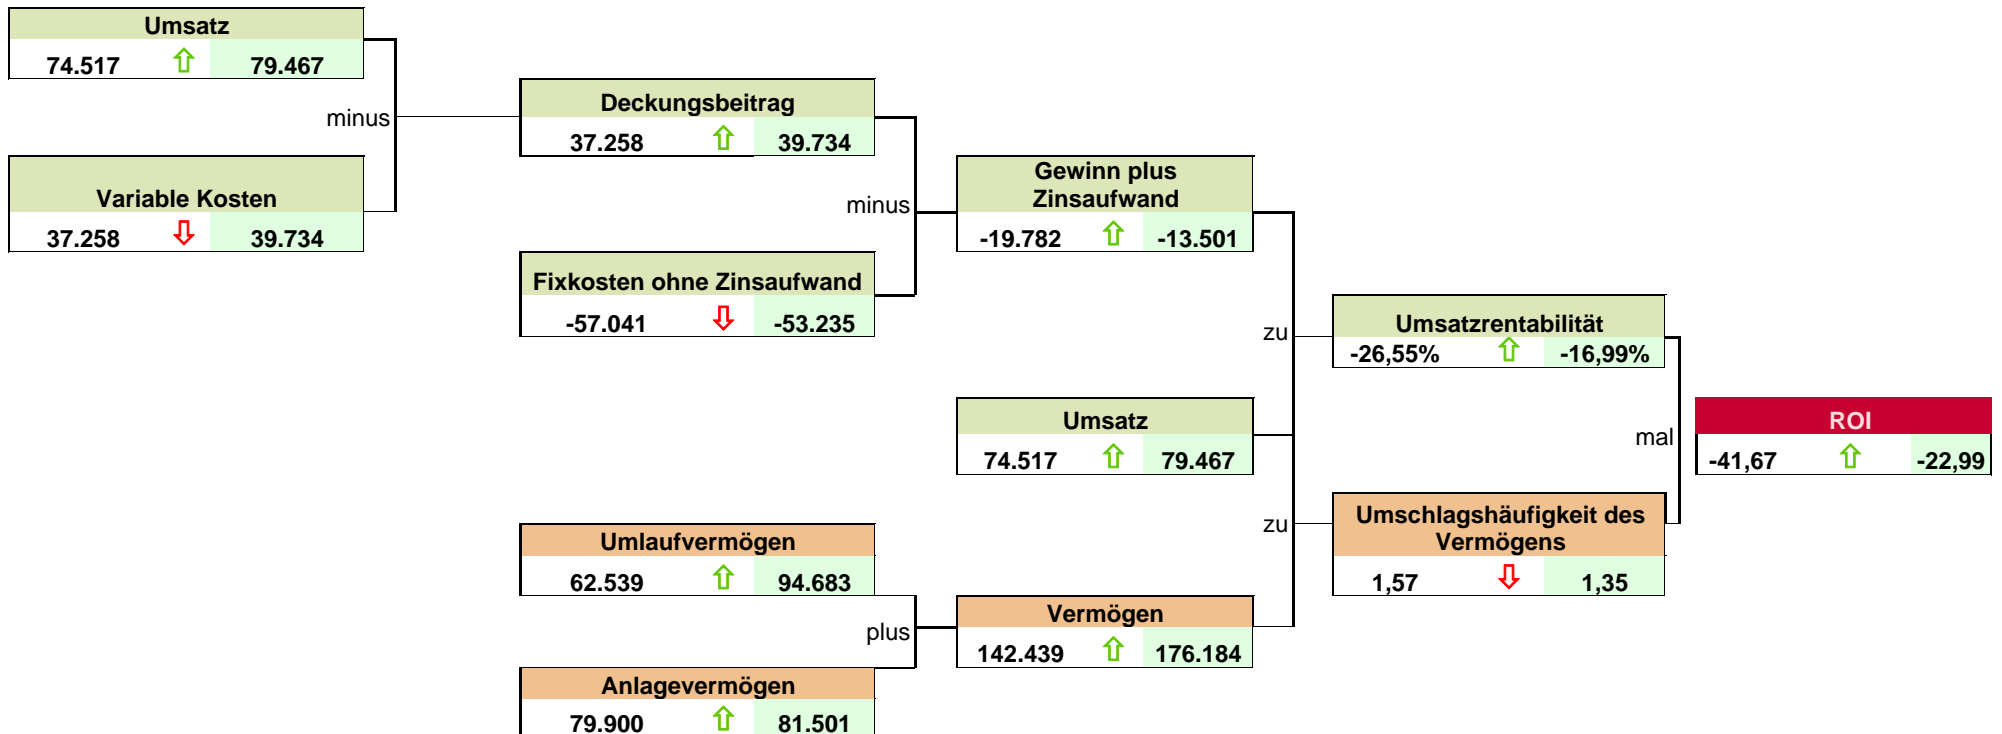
Umsatz
74.517 ⇧ 79.467

minus

Variable Kosten
37.258 ⇩ 39.734

Deckungsbeitrag
37.258 ⇧ 39.734

minus

Fixkosten ohne Zinsaufwand
-57.041 ⇩ -53.235

Gewinn plus Zinsaufwand
-19.782 ⇧ -13.501

zu

Umsatz
74.517 ⇧ 79.467

Umsatzrentabilität
-26,55% ⇧ -16,99%

mal

ROI
-41,67 ⇧ -22,99

zu

Umschlagshäufigkeit des Vermögens
1,57 ⇩ 1,35

Umlaufvermögen
62.539 ⇧ 94.683

plus

Anlagevermögen
79.900 ⇧ 81.501

Vermögen
142.439 ⇧ 176.184